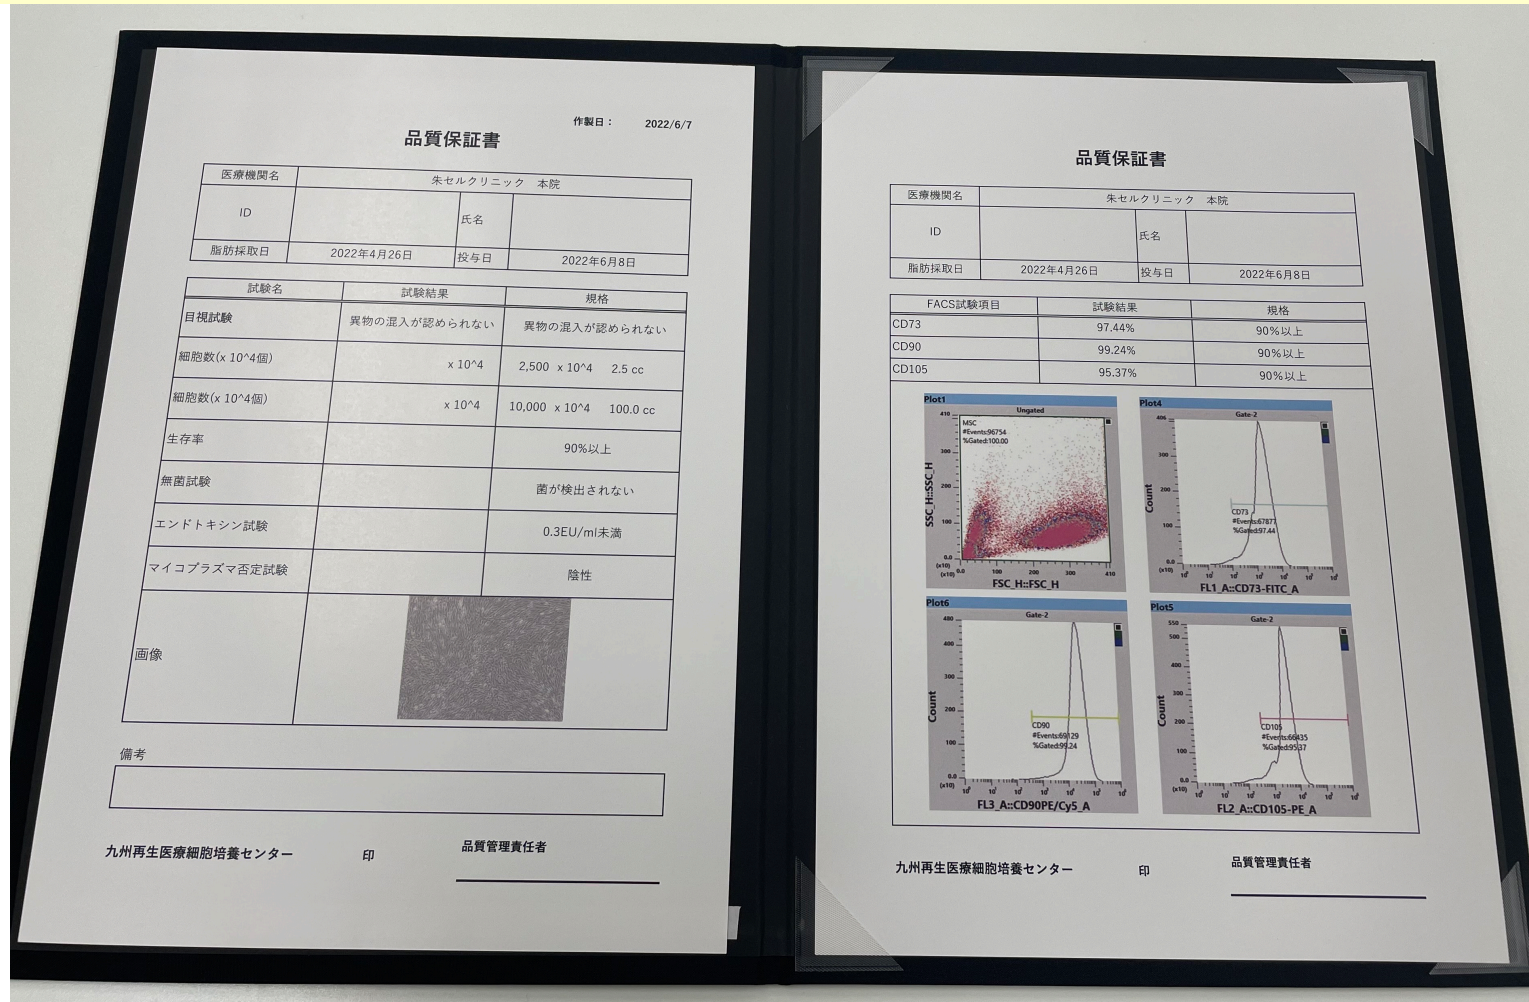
作製日： 2022/6/7

品質保証書

| 医療機関名 | 朱セルクリニック 本院 | | |
|---|---|---|---|
| ID | | 氏名 | |
| 脂肪採取日 | 2022年4月26日 | 投与日 | 2022年6月8日 |

| 試験名 | 試験結果 | 規格 |
|---|---|---|
| 目視試験 | 異物の混入が認められない | 異物の混入が認められない |
| 細胞数(x 10^4個) | x 10^4 | 2,500 x 10^4 2.5 cc |
| 細胞数(x 10^4個) | x 10^4 | 10,000 x 10^4 100.0 cc |
| 生存率 | | 90%以上 |
| 無菌試験 | | 菌が検出されない |
| エンドトキシン試験 | | 0.3EU/ml未満 |
| マイコプラズマ否定試験 | | 陰性 |
| 画像 | | |

備考

九州再生医療細胞培養センター 印 品質管理責任者

品質保証書

| 医療機関名 | 朱セルクリニック 本院 | | |
|---|---|---|---|
| ID | | 氏名 | |
| 脂肪採取日 | 2022年4月26日 | 投与日 | 2022年6月8日 |

| FACS試験項目 | 試験結果 | 規格 |
|---|---|---|
| CD73 | 97.44% | 90%以上 |
| CD90 | 99.24% | 90%以上 |
| CD105 | 95.37% | 90%以上 |

Plot1
Ungated
MSC
#Events:96754
%Gated:100.00
SSC_H::SSC_H
FSC_H::FSC_H

Plot4
Gate-2
CD73
#Events:67877
%Gated:97.44
Count
FL1_A::CD73-FITC_A

Plot6
Gate-2
CD90
#Events:69129
%Gated:99.24
Count
FL3_A::CD90PE/Cy5_A

Plot5
Gate-2
CD105
#Events:66435
%Gated:95.37
Count
FL2_A::CD105-PE_A

九州再生医療細胞培養センター 印 品質管理責任者